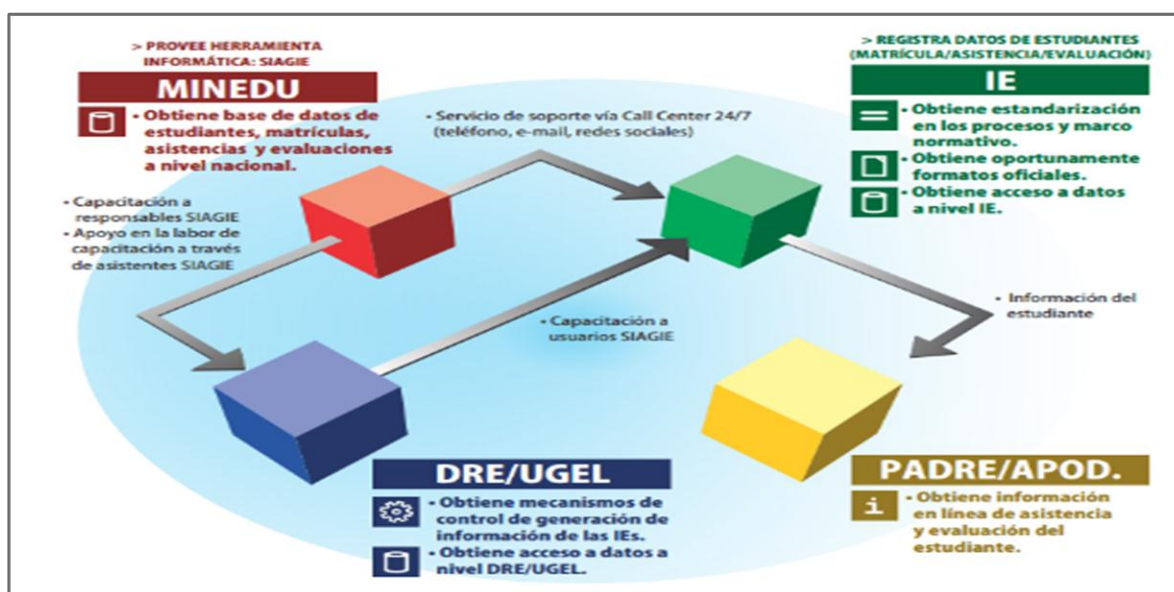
> PROVEE HERRAMIENTA INFORMÁTICA: SIAGIE

MINEDU

• Obtiene base de datos de estudiantes, matrículas, asistencias y evaluaciones a nivel nacional.

> REGISTRA DATOS DE ESTUDIANTES (MATRÍCULA/ASISTENCIA/EVALUACIÓN)

IE

• Obtiene estandarización en los procesos y marco normativo.

• Obtiene oportunamente formatos oficiales.

• Obtiene acceso a datos a nivel IE.

• Servicio de soporte vía Call Center 24/7 (teléfono, e-mail, redes sociales)

• Capacitación a responsables SIAGIE

• Apoyo en la labor de capacitación a través de asistentes SIAGIE

• Capacitación a usuarios SIAGIE

• Información del estudiante

DRE/UGEL

• Obtiene mecanismos de control de generación de información de las IEs.

• Obtiene acceso a datos a nivel DRE/UGEL.

PADRE/APOD.

• Obtiene información en línea de asistencia y evaluación del estudiante.